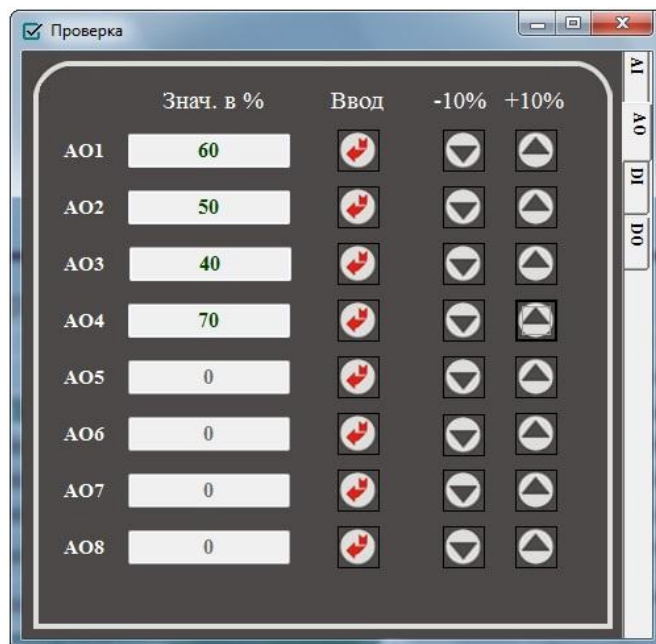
Проверка

| | Знач. в % | Ввод | -10% | +10% |
|---|---|---|---|---|
| AO1 | 60 | | | |
| AO2 | 50 | | | |
| AO3 | 40 | | | |
| AO4 | 70 | | | |
| AO5 | 0 | | | |
| AO6 | 0 | | | |
| AO7 | 0 | | | |
| AO8 | 0 | | | |

AI
AO
DI
DO